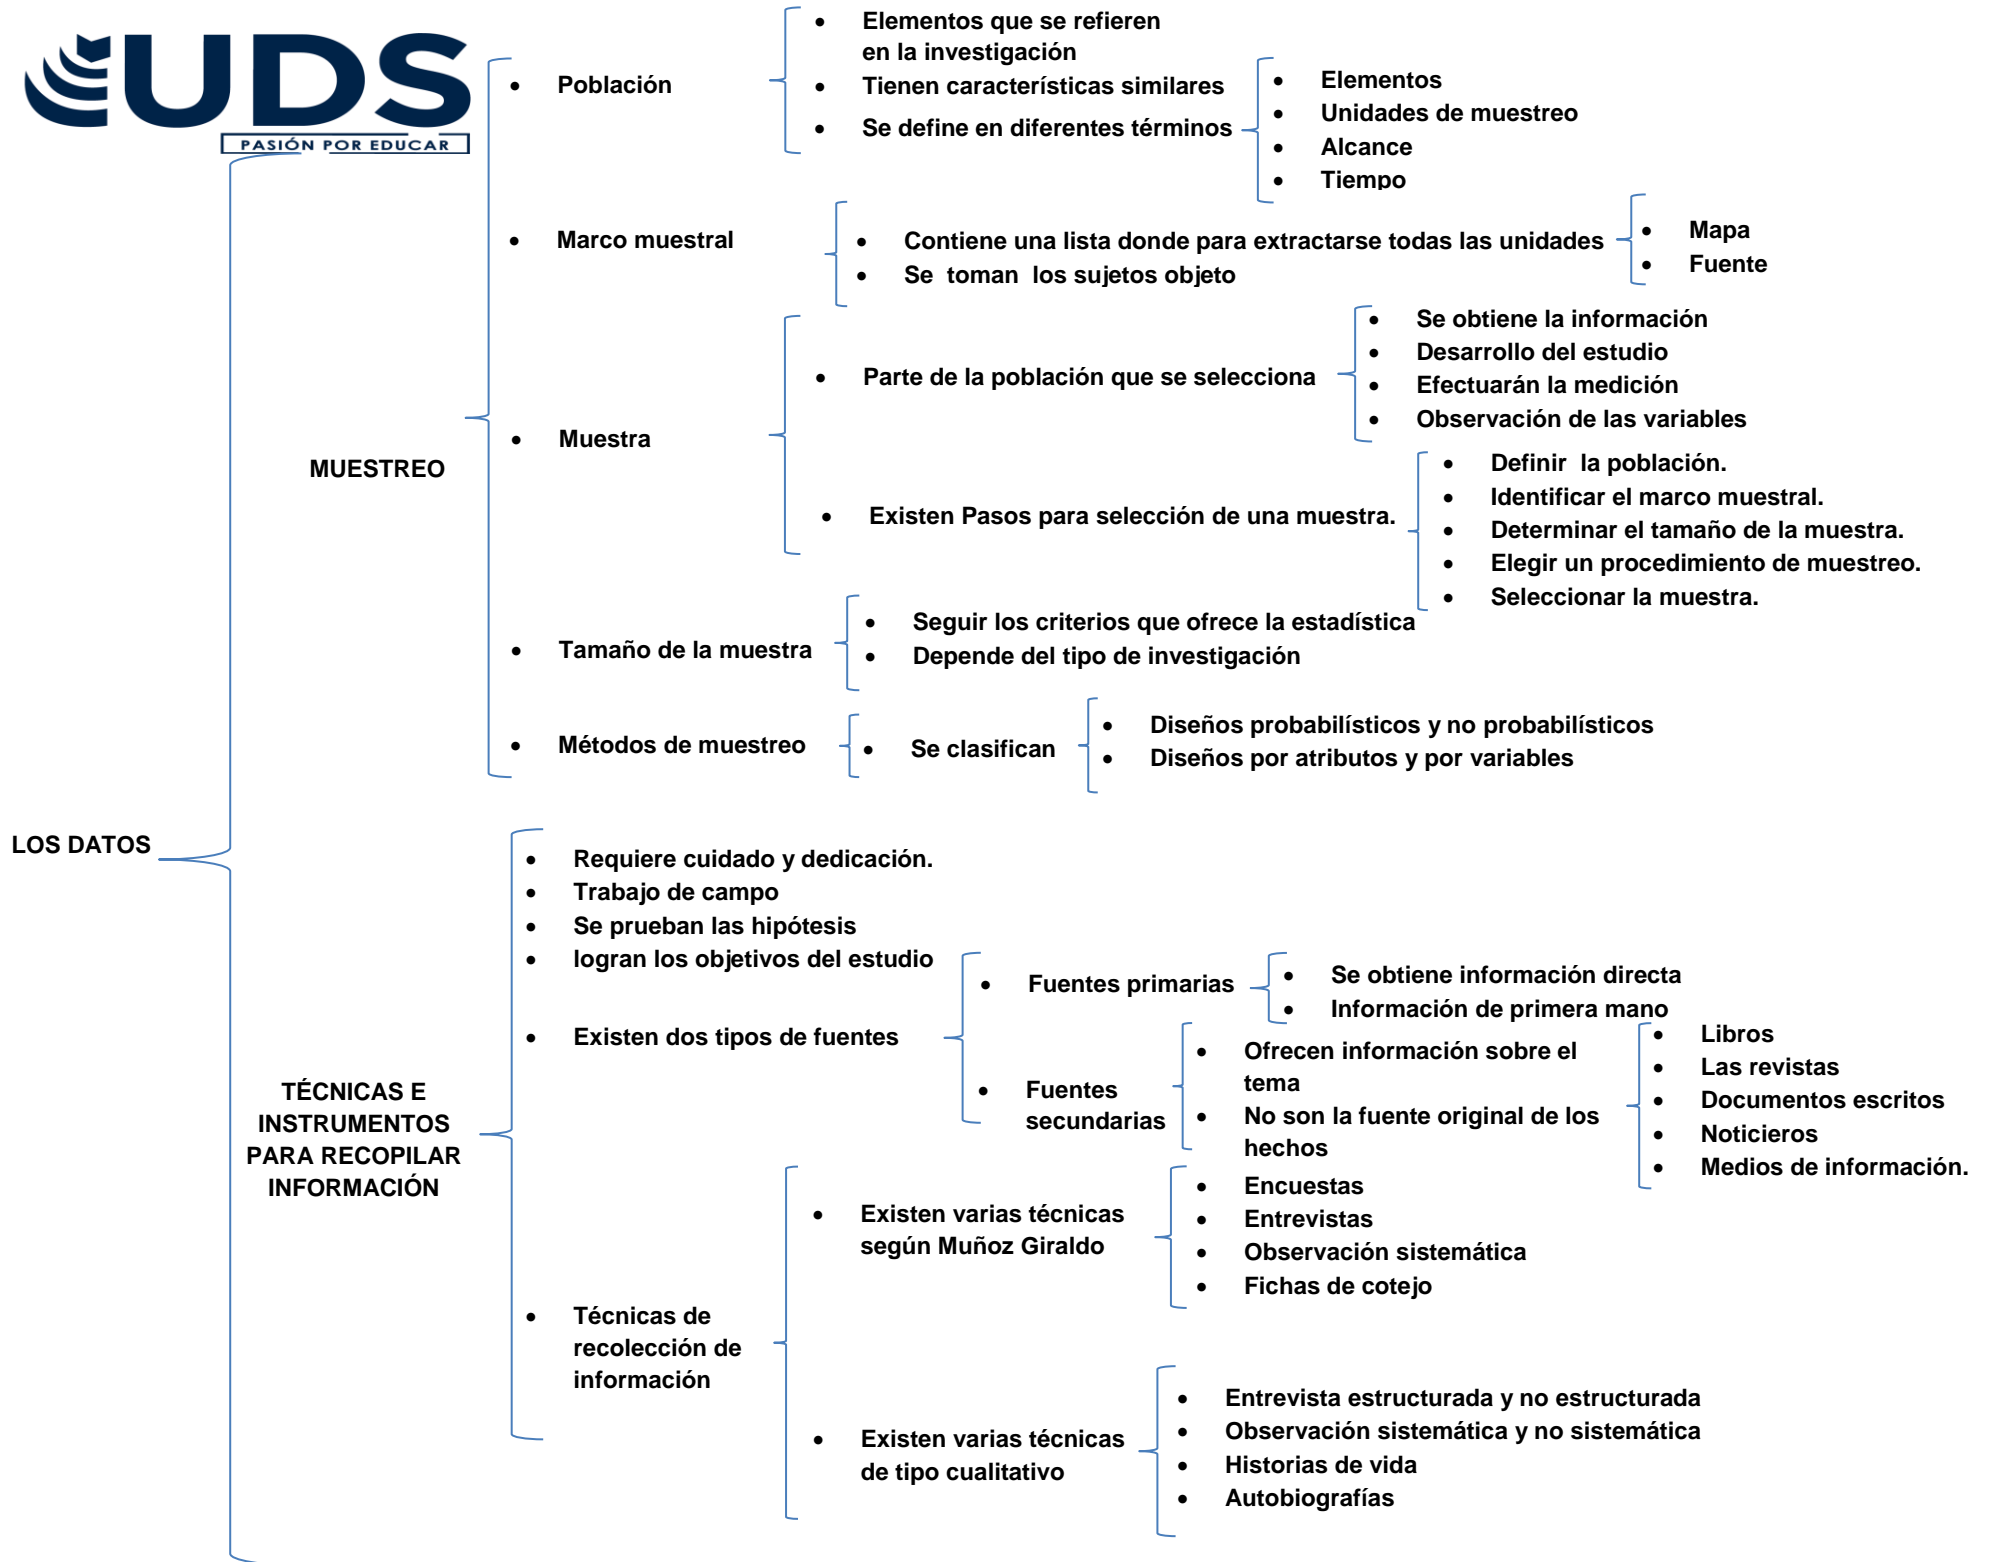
UDS
PASIÓN POR EDUCAR

LOS DATOS

MUESTREO

• Población
• Elementos que se refieren en la investigación
• Tienen características similares
• Se define en diferentes términos
• Elementos
• Unidades de muestreo
• Alcance
• Tiempo

• Marco muestral
• Contiene una lista donde para extractarse todas las unidades
• Se toman los sujetos objeto
• Mapa
• Fuente

• Muestra
• Parte de la población que se selecciona
• Se obtiene la información
• Desarrollo del estudio
• Efectuarán la medición
• Observación de las variables
• Existen Pasos para selección de una muestra.
• Definir la población.
• Identificar el marco muestral.
• Determinar el tamaño de la muestra.
• Elegir un procedimiento de muestreo.
• Seleccionar la muestra.

• Tamaño de la muestra
• Seguir los criterios que ofrece la estadística
• Depende del tipo de investigación

• Métodos de muestreo
• Se clasifican
• Diseños probabilísticos y no probabilísticos
• Diseños por atributos y por variables

TÉCNICAS E INSTRUMENTOS PARA RECOPILAR INFORMACIÓN

• Requiere cuidado y dedicación.
• Trabajo de campo
• Se prueban las hipótesis
• logran los objetivos del estudio

• Existen dos tipos de fuentes
• Fuentes primarias
• Se obtiene información directa
• Información de primera mano
• Fuentes secundarias
• Ofrecen información sobre el tema
• No son la fuente original de los hechos
• Libros
• Las revistas
• Documentos escritos
• Noticieros
• Medios de información.

• Técnicas de recolección de información
• Existen varias técnicas según Muñoz Giraldo
• Encuestas
• Entrevistas
• Observación sistemática
• Fichas de cotejo
• Existen varias técnicas de tipo cualitativo
• Entrevista estructurada y no estructurada
• Observación sistemática y no sistemática
• Historias de vida
• Autobiografías